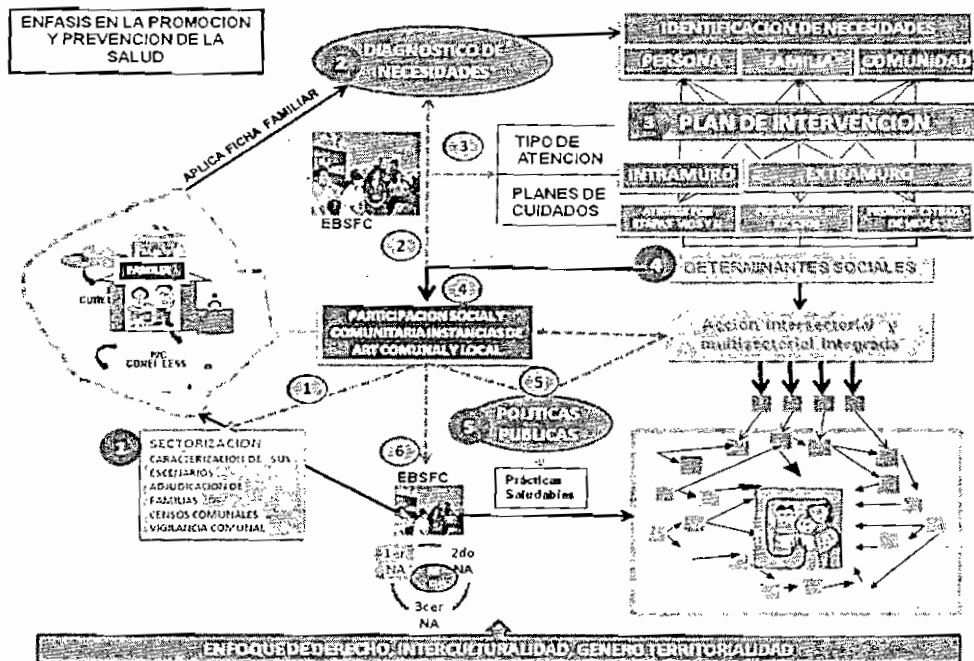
ENFASIS EN LA PROMOCION Y PREVENCION DE LA SALUD

2 DIAGNOSTICO DE NECESIDADES

IDENTIFICACION DE NECESIDADES

PERSONA FAMILIA COMUNIDAD

3 PLAN DE INTERVENCION

APLICA FICHA FAMILIAR

3

TIPO DE ATENCION

PLANES DE CUIDADOS

INTRAMURO EXTRAMURO

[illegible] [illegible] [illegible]

EBSFC

2

4 DETERMINANTES SOCIALES

FAMILIA

CUIDE

P2C CONFI LESS

4

PARTICIPACION SOCIAL Y COMUNITARIA INSTANCIAS DE ART COMUNAL Y LOCAL

Acción intersectorial y multisectorial integrada

1

5

5 POLITICAS PUBLICAS

1 SECTORIZACION
CARACTERIZACION DE SUS ESCENARIOS
ADJUDICACION DE FAMILIAS
CENSOS COMUNALES
VIGILANCIA COMUNAL

6

EBSFC

Prácticas Saludables

1er NA

2do NA

3cer NA

ENFOQUE DE DERECHO, INTERCULTURALIDAD, GENERO TERRITORIALIDAD